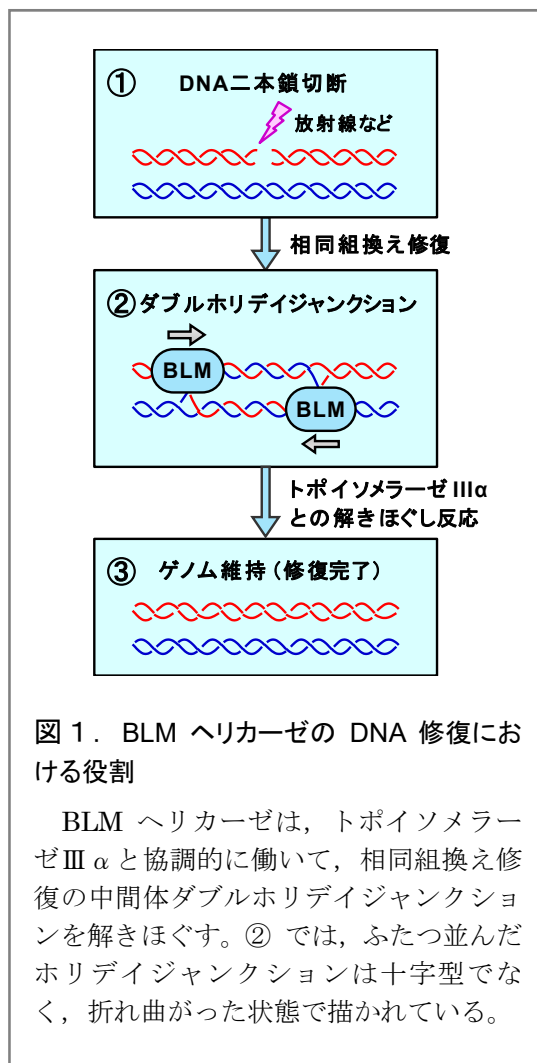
① DNA二本鎖切断

放射線など

相同組換え修復

②ダブルホリデイジャンクション

BLM

BLM

トポイソメラーゼ IIIα との解きほぐし反応

③ ゲノム維持（修復完了）

図１．BLM ヘリカーゼの DNA 修復における役割

BLM ヘリカーゼは，トポイソメラーゼⅢαと協調的に働いて，相同組換え修復の中間体ダブルホリデイジャンクションを解きほぐす。② では，ふたつ並んだホリデイジャンクションは十字型でなく，折れ曲がった状態で描かれている。